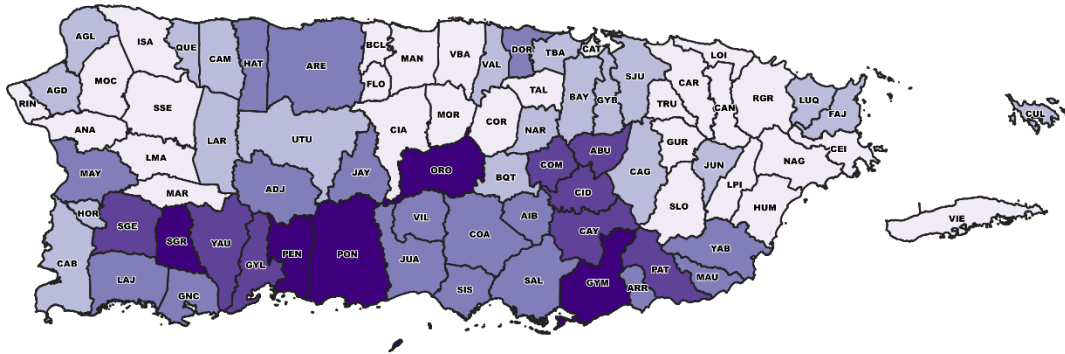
AGL
ISA
QUE
CAM
HAT
ARE
BCL
MAN
VBA
DOR
TBA
CAT
LOI
AGD
MOC
VAL
FLO
SJU
CAR
RIN
SSE
BAY
GYB
TAL
TRU
CAN
RGR
LUQ
FAJ
CUL
ANA
LAR
UTU
CIA
MOR
COR
NAR
LMA
ORO
COM
ABU
GUR
CEI
MAY
ADJ
JAY
BQT
CID
CAG
JUN
NAG
MAR
LPI
HOR
SLO
HUM
SGE
SGR
YAU
VIL
AIB
CAY
VIE
PEN
PON
COA
GYL
YAB
CAB
JUA
LAJ
SIS
SAL
PAT
MAU
GNC
GYM
ARR